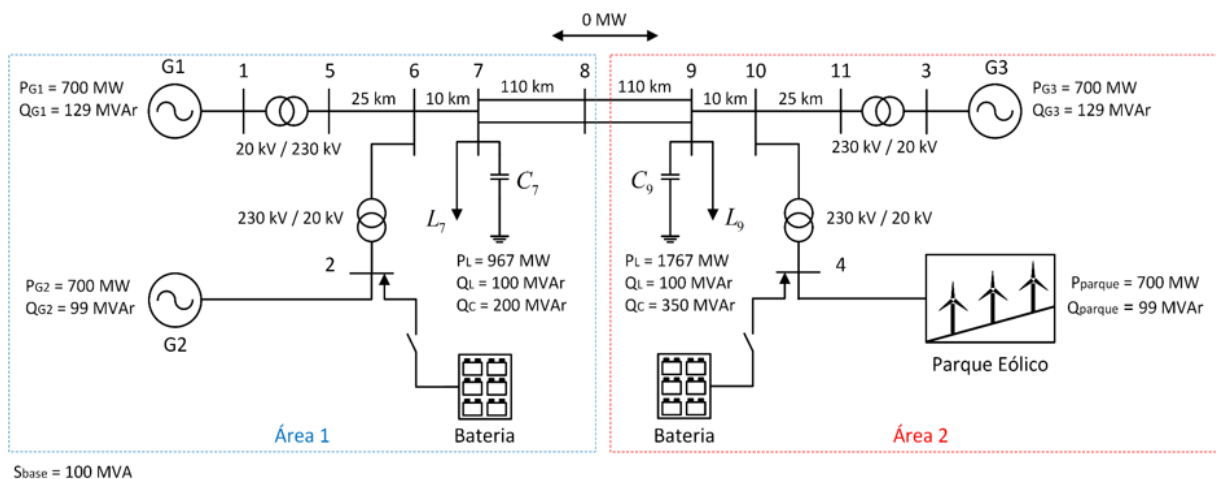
0 MW

G1
$P_{G1}$ = 700 MW
$Q_{G1}$ = 129 MVAr
1
5
25 km
6
7
10 km
110 km
8
110 km
9
10
10 km
25 km
11
3
G3
$P_{G3}$ = 700 MW
$Q_{G3}$ = 129 MVAr
20 kV / 230 kV
230 kV / 20 kV
$C_7$
$C_9$
230 kV / 20 kV
$L_7$
$L_9$
230 kV / 20 kV
2
$P_L$ = 967 MW
$Q_L$ = 100 MVAr
$Q_C$ = 200 MVAr
$P_L$ = 1767 MW
$Q_L$ = 100 MVAr
$Q_C$ = 350 MVAr
4
$P_{G2}$ = 700 MW
$Q_{G2}$ = 99 MVAr
G2
$P_{parque}$ = 700 MW
$Q_{parque}$ = 99 MVAr
Parque Eólico
Área 1
Bateria
Bateria
Área 2

$S_{base}$ = 100 MVA